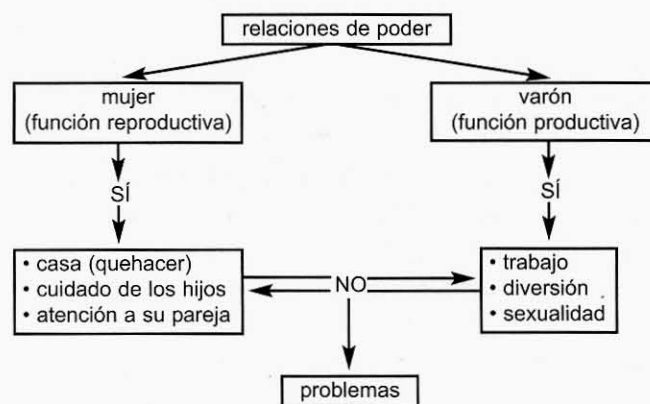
relaciones de poder

mujer
(función reproductiva)

varón
(función productiva)

SÍ

SÍ

• casa (quehacer)
• cuidado de los hijos
• atención a su pareja

NO

• trabajo
• diversión
• sexualidad

problemas